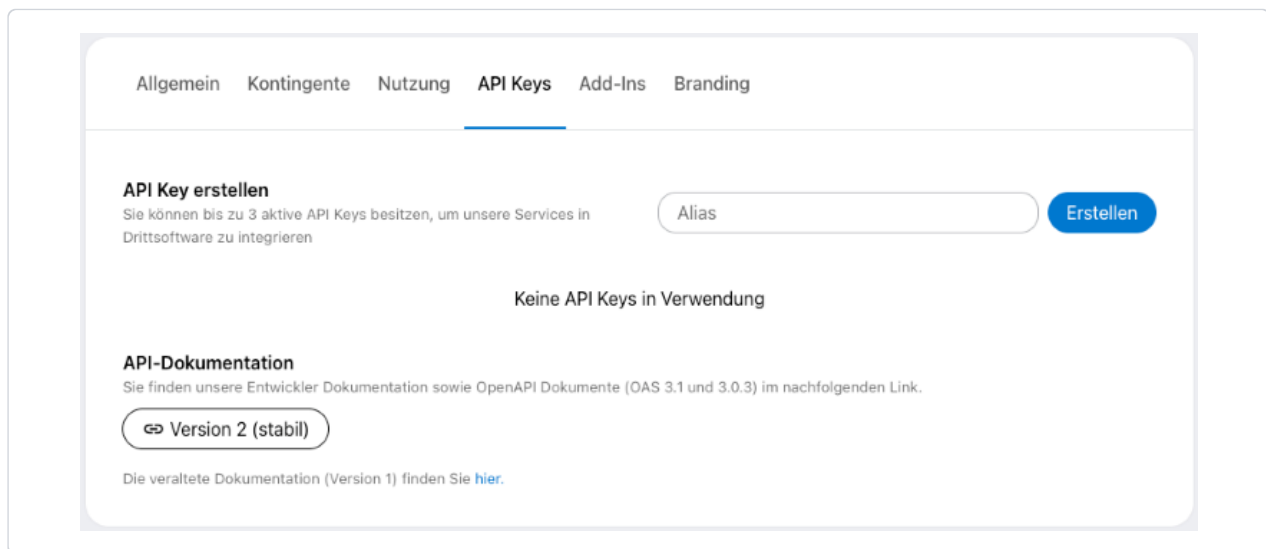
Allgemein Kontingente Nutzung API Keys Add-Ins Branding

API Key erstellen
Sie können bis zu 3 aktive API Keys besitzen, um unsere Services in Drittsoftware zu integrieren

Alias

Erstellen

Keine API Keys in Verwendung

API-Dokumentation
Sie finden unsere Entwickler Dokumentation sowie OpenAPI Dokumente (OAS 3.1 und 3.0.3) im nachfolgenden Link.

Version 2 (stabil)

Die veraltete Dokumentation (Version 1) finden Sie hier.